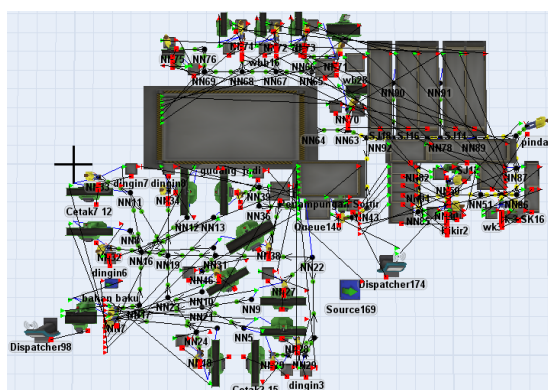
NN74
NN72
NN73
NN75
NN76
wbb16
NN66
NN71
NN69
NN68
NN67
NN65
wb28
NN80
NN81
NN70
NN64
NN63
NN92
NN78
NN89
pinda
NN33
dingin7
dingin
gudang_jadi
Cetak_12
NN11
NN34
NN82
NN87
NN90
NN86
NN51
SK16
NN36
pekampungan
Sortir
NN43
Queue140
wk
NN12
NN13
NN5
Fakir2
NN14
NN16
NN19
NN32
dingin6
NN38
NN22
NN31
NN45
Dispatcher174
bahan baku
NN10
NN23
NN9
Source169
NN17
NN21
Dispatcher98
NN24
NN5
NN29
NN26
dingin3
Cetak_15